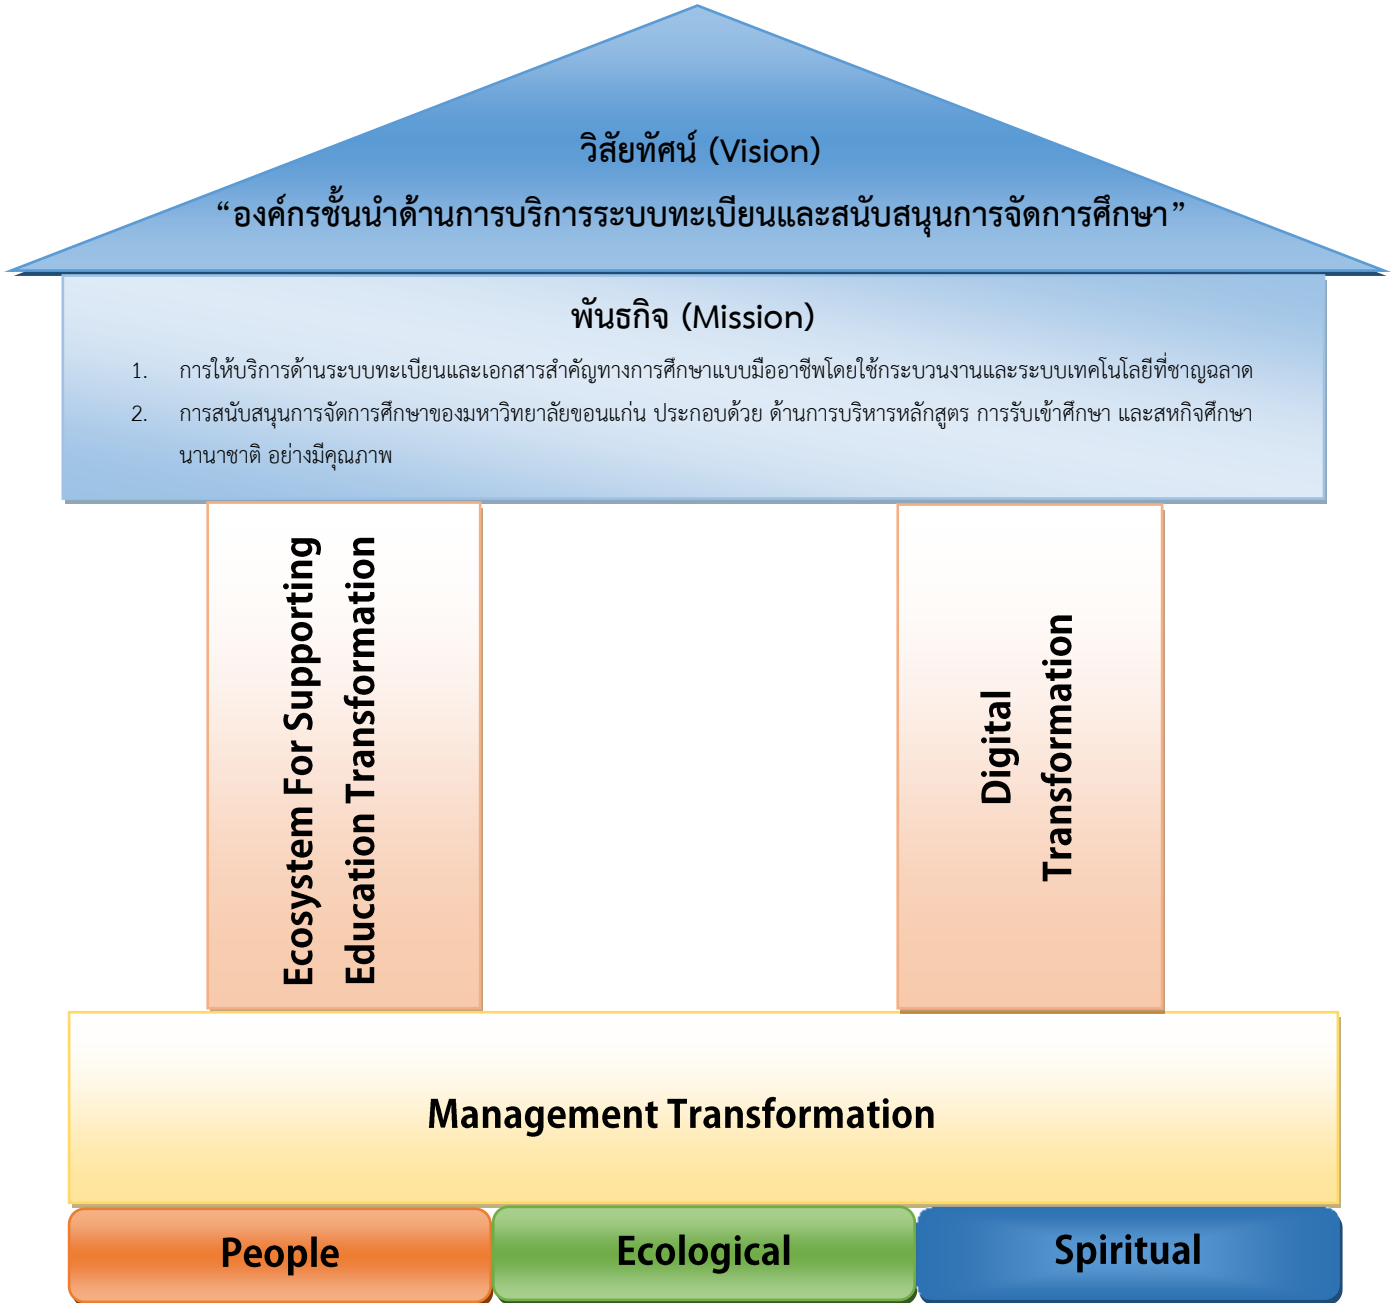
วิสัยทัศน์ (Vision)
“องค์กรชั้นนำด้านการบริการระบบทะเบียนและสนับสนุนการจัดการศึกษา”

พันธกิจ (Mission)

1. การให้บริการด้านระบบทะเบียนและเอกสารสำคัญทางการศึกษาแบบมืออาชีพโดยใช้กระบวนงานและระบบเทคโนโลยีที่ชาญฉลาด
2. การสนับสนุนการจัดการศึกษาของมหาวิทยาลัยขอนแก่น ประกอบด้วย ด้านการบริหารหลักสูตร การรับเข้าศึกษา และสหกิจศึกษานานาชาติ อย่างมีคุณภาพ

Ecosystem For Supporting Education Transformation

Digital Transformation

Management Transformation

People

Ecological

Spiritual